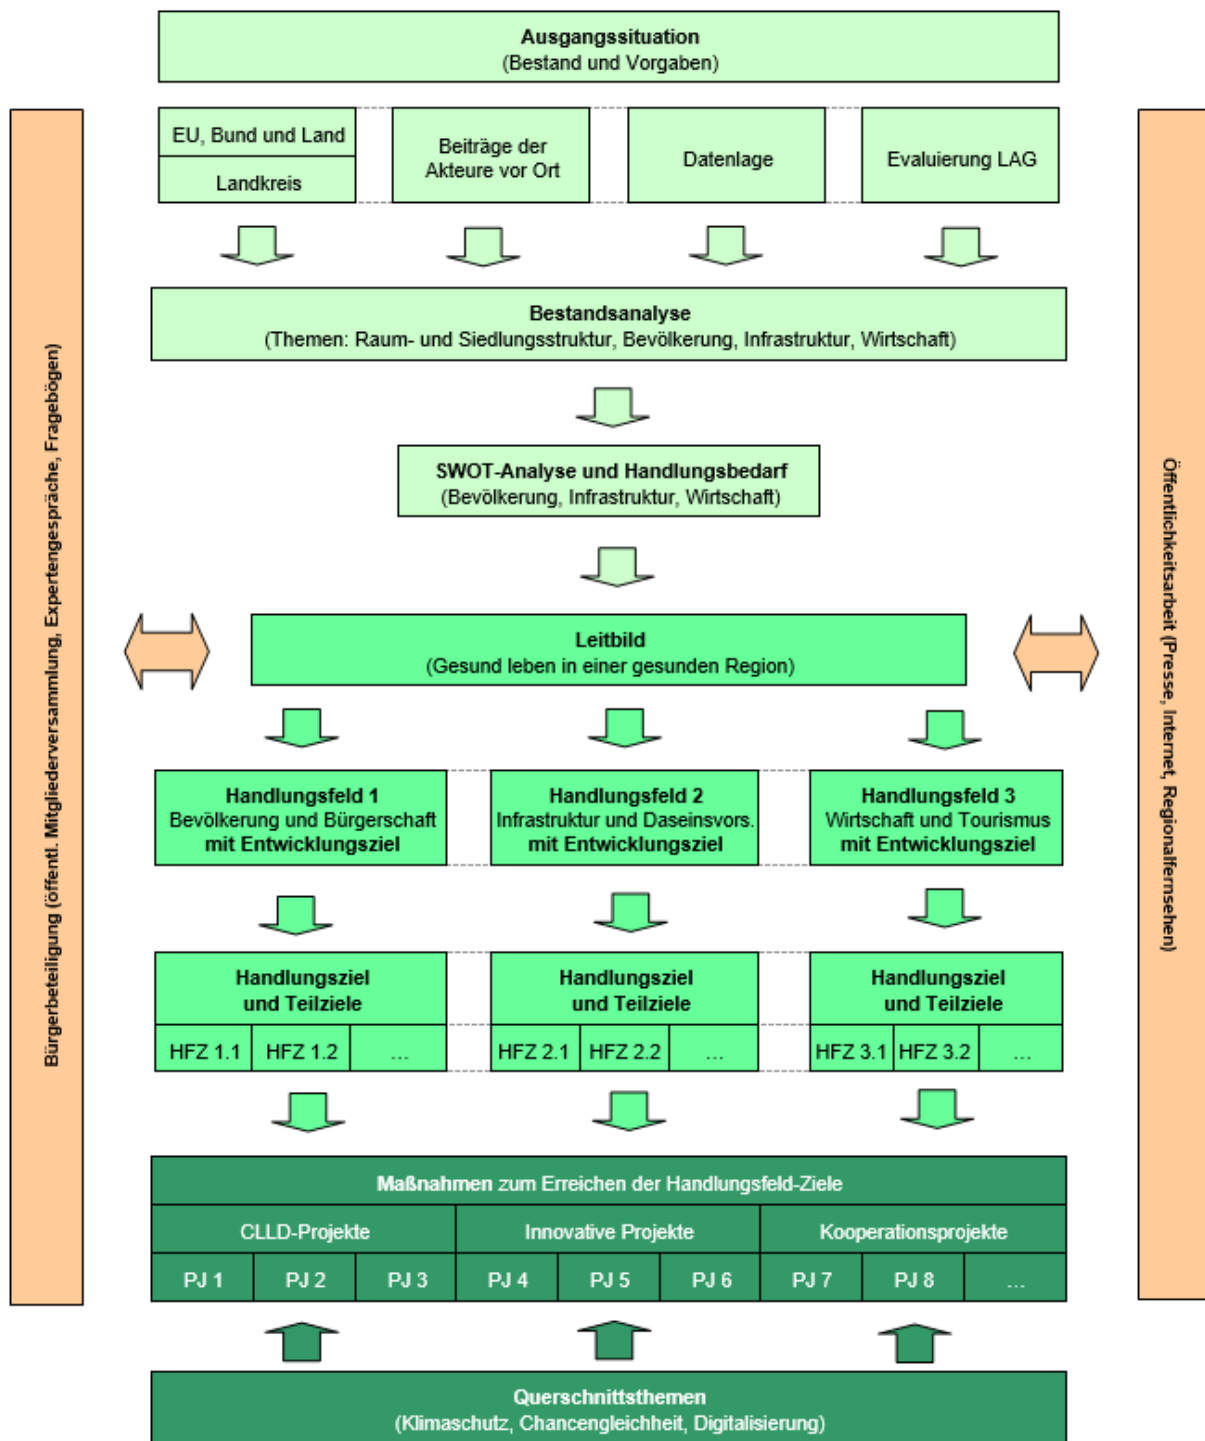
Bürgerbeteiligung (öffentl. Mitgliederversammlung, Expertengespräche, Fragebögen)

Ausgangssituation
(Bestand und Vorgaben)

EU, Bund und Land

Landkreis

Beiträge der Akteure vor Ort

Datenlage

Evaluierung LAG

Bestandsanalyse
(Themen: Raum- und Siedlungsstruktur, Bevölkerung, Infrastruktur, Wirtschaft)

SWOT-Analyse und Handlungsbedarf
(Bevölkerung, Infrastruktur, Wirtschaft)

Leitbild
(Gesund leben in einer gesunden Region)

Handlungsfeld 1
Bevölkerung und Bürgerschaft
mit Entwicklungsziel

Handlungsfeld 2
Infrastruktur und Daseinsvors.
mit Entwicklungsziel

Handlungsfeld 3
Wirtschaft und Tourismus
mit Entwicklungsziel

Handlungsziel
und Teilziele

| HFZ 1.1 | HFZ 1.2 | ... |
|---|---|---|

Handlungsziel
und Teilziele

| HFZ 2.1 | HFZ 2.2 | ... |
|---|---|---|

Handlungsziel
und Teilziele

| HFZ 3.1 | HFZ 3.2 | ... |
|---|---|---|

Maßnahmen zum Erreichen der Handlungsfeld-Ziele

| CLLD-Projekte | | | Innovative Projekte | | | Kooperationsprojekte | | |
|---|---|---|---|---|---|---|---|---|
| PJ 1 | PJ 2 | PJ 3 | PJ 4 | PJ 5 | PJ 6 | PJ 7 | PJ 8 | ... |

Querschnittsthemen
(Klimaschutz, Chancengleichheit, Digitalisierung)

Öffentlichkeitsarbeit (Presse, Internet, Regionalfernsehen)